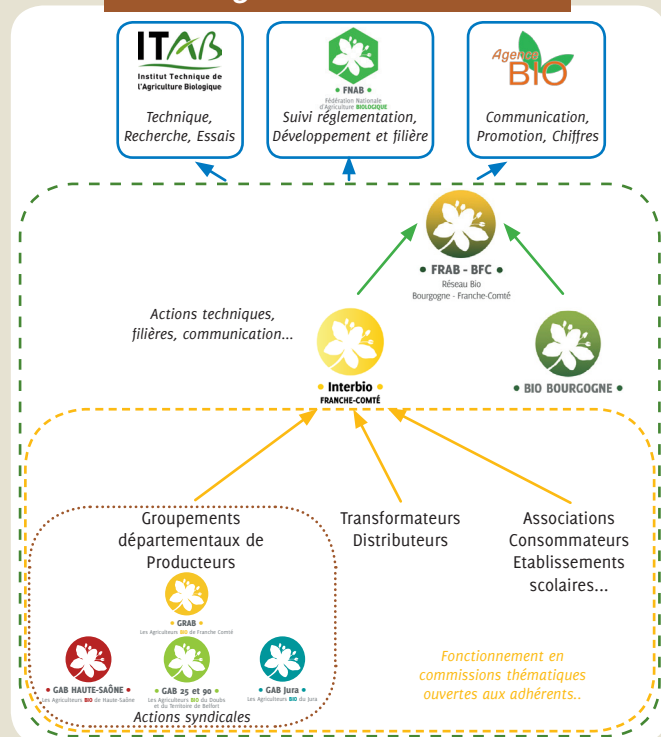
ITAB
Institut Technique de l'Agriculture Biologique

Technique, Recherche, Essais

FNAB
Fédération Nationale d'Agriculture BIOLOGIQUE

Suivi réglementation, Développement et filière

Agence BIO

Communication, Promotion, Chiffres

FRAB - BFC
Réseau Bio
Bourgogne - Franche-Comté

Actions techniques, filières, communication...

Interbio
FRANCHE-COMTÉ

BIO BOURGOGNE

Groupements départementaux de Producteurs

GRAB
Les Agriculteurs BIO de Franche Comté

GAB HAUTE-SAÔNE
Les Agriculteurs BIO de Haute-Saône

GAB 25 et 90
Les Agriculteurs BIO du Doubs et du Territoire de Belfort

GAB Jura
Les Agriculteurs BIO du Jura

Actions syndicales

Transformateurs Distributeurs

Associations Consommateurs Etablissements scolaires...

Fonctionnement en commissions thématiques ouvertes aux adhérents..